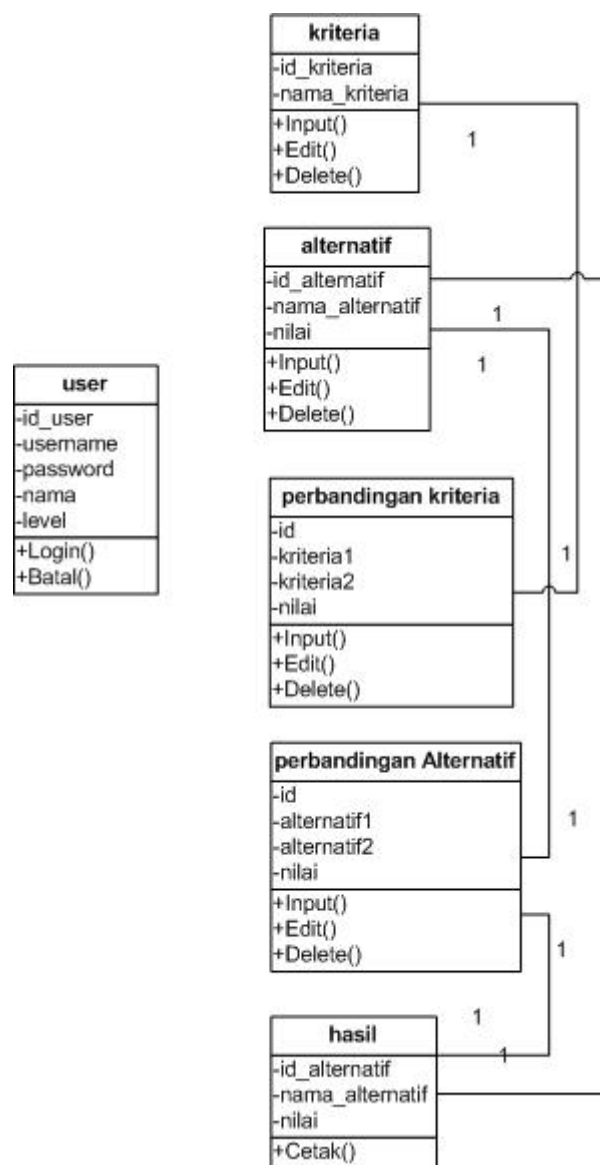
kriteria
-id_kriteria
-nama_kriteria
+Input()
+Edit()
+Delete()

1

alternatif
-id_alternatif
-nama_alternatif
-nilai
+Input()
+Edit()
+Delete()

1

1

user
-id_user
-username
-password
-nama
-level
+Login()
+Batal()

perbandingan kriteria
-id
-kriteria1
-kriteria2
-nilai
+Input()
+Edit()
+Delete()

1

perbandingan Alternatif
-id
-alternatif1
-alternatif2
-nilai
+Input()
+Edit()
+Delete()

1

1

1

hasil
-id_alternatif
-nama_alternatif
-nilai
+Cetak()

1